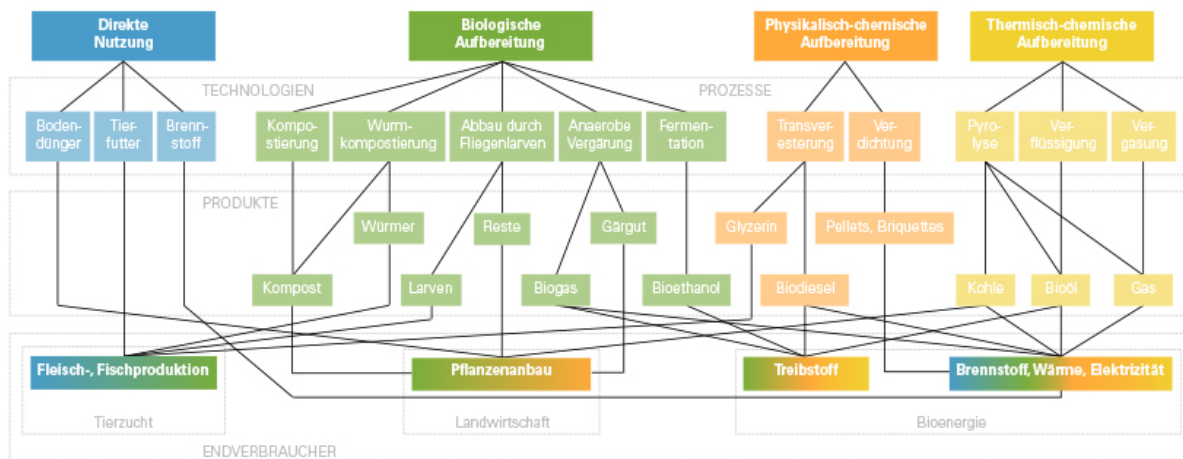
Direkte Nutzung

Biologische Aufbereitung

Physikalisch-chemische Aufbereitung

Thermisch-chemische Aufbereitung

TECHNOLOGIEN

PROZESSE

Bodendünger

Tierfutter

Brennstoff

Kompostierung

Wurmkompostierung

Abbau durch Fliegenlarven

Anaerobe Vergärung

Fermentation

Transveresterung

Verdichtung

Pyrolyse

Verflüssigung

Vergasung

PRODUKTE

Würmer

Reste

Gärgut

Glyzerin

Pellets, Briquettes

Kompost

Larven

Biogas

Bioethanol

Biodiesel

Kohle

Bioöl

Gas

Fleisch-, Fischproduktion

Pflanzenanbau

Treibstoff

Brennstoff, Wärme, Elektrizität

Tierzucht

Landwirtschaft

Bioenergie

ENDVERBRAUCHER